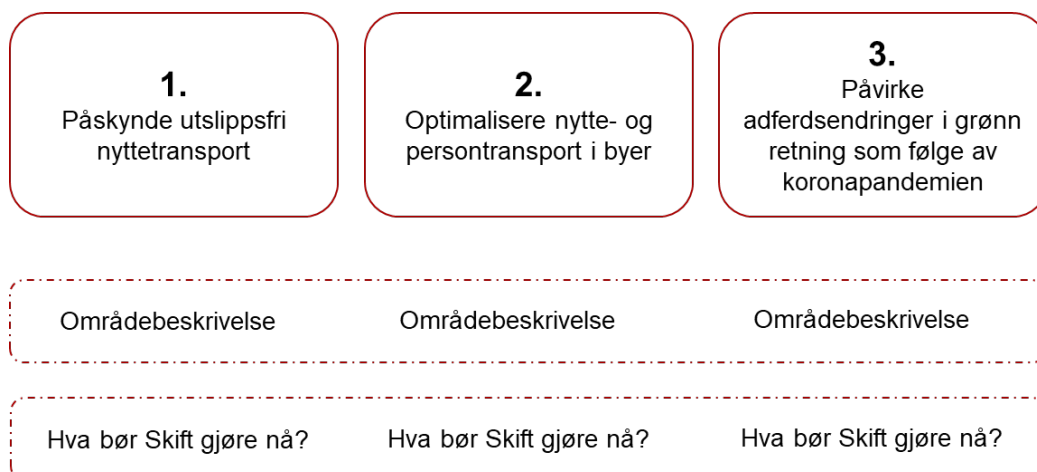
1.
Påskynde utslippsfri nyttetransport

2.
Optimalisere nytte- og persontransport i byer

3.
Påvirke adferdsendringer i grønn retning som følge av koronapandemien

Områdebeskrivelse

Områdebeskrivelse

Områdebeskrivelse

Hva bør Skift gjøre nå?

Hva bør Skift gjøre nå?

Hva bør Skift gjøre nå?